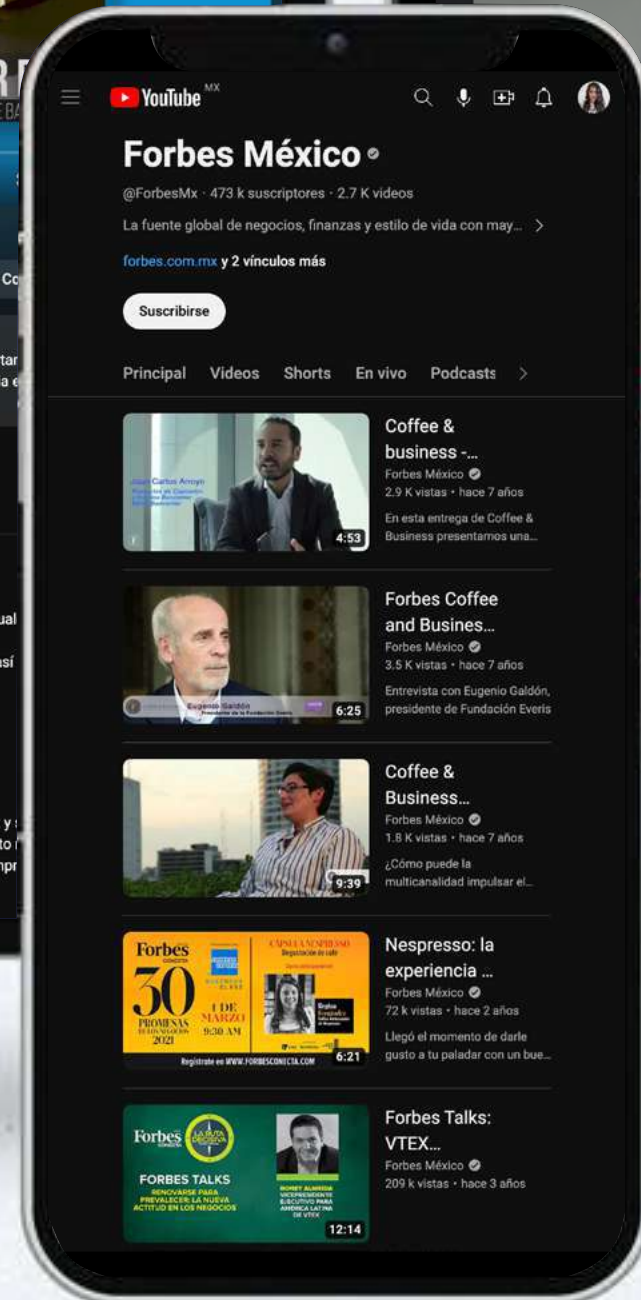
YouTube MX

Forbes México

@ForbesMx · 473 k suscriptores · 2.7 K videos

La fuente global de negocios, finanzas y estilo de vida con may... >

forbes.com.mx y 2 vínculos más

Suscribirse

Principal Videos Shorts En vivo Podcasts >

Juan Carlos Arroyo

4:53

Coffee & business -...
Forbes México
2.9 K vistas • hace 7 años
En esta entrega de Coffee & Business presentamos una...

Eugenio Galdón
Presidente de la Fundación Everis

6:25

Forbes Coffee and Busines...
Forbes México
3.5 K vistas • hace 7 años
Entrevista con Eugenio Galdón, presidente de Fundación Everis

9:39

Coffee & Business...
Forbes México
1.8 K vistas • hace 7 años
¿Cómo puede la multicanalidad impulsar el...

Forbes CONECTA
30 PROMESAS DE LOS NEGOCIOS 2021
CÁPSULA NESPRESSO
Degustación de café
1 DE MARZO 9:30 AM
Regístrate en WWW.FORBESCONECTA.COM

6:21

Nespresso: la experiencia ...
Forbes México
72 k vistas • hace 2 años
Llegó el momento de darle gusto a tu paladar con un bue...

Forbes CONECTA
LA RUTA DECISIVA
FORBES TALKS
RENOVARSE PARA PREVALECER: LA NUEVA ACTITUD EN LOS NEGOCIOS
ROMEY ALMEIDA
VICEPRESIDENTE EJECUTIVO PARA AMÉRICA LATINA DE VTEX

12:14

Forbes Talks: VTEX...
Forbes México
209 k vistas • hace 3 años